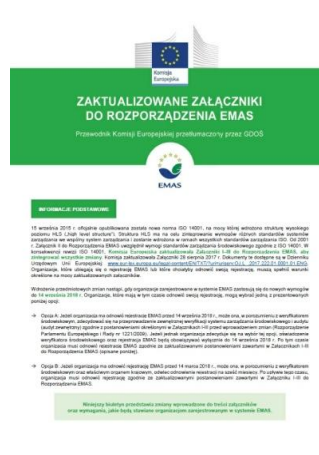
Komisja Europejska

ZAKTUALIZOWANE ZAŁĄCZNIKI DO ROZPORZĄDZENIA EMAS

Przewodnik Komisji Europejskiej przetłumaczony przez GDOŚ

EMAS

INFORMACJE PODSTAWOWE

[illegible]

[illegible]

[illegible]

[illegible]

Niniejszy biuletyn przedstawia zmiany wprowadzone do trzech załączników oraz wymagania, jakie będą stawiane organizacjom zarejestrowanym w systemie EMAS.